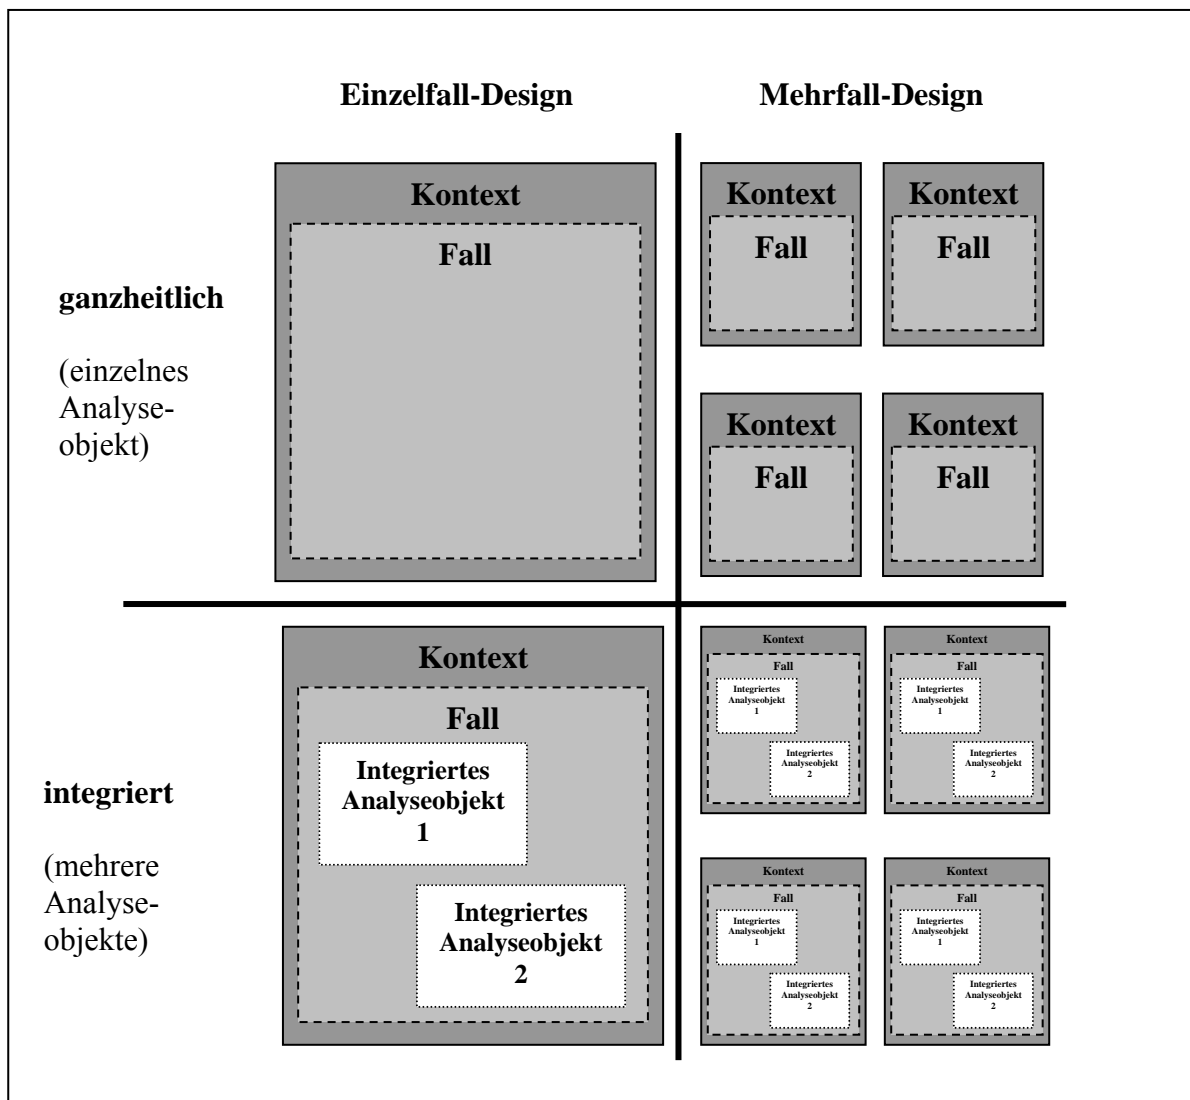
Einzelfall-Design

Mehrfall-Design

ganzheitlich

(einzelnes Analyseobjekt)

Kontext

Fall

Kontext

Fall

Kontext

Fall

Kontext

Fall

Kontext

Fall

integriert

(mehrere Analyseobjekte)

Kontext

Fall

Integriertes Analyseobjekt 1

Integriertes Analyseobjekt 2

Kontext

Fall

Integriertes Analyseobjekt 1

Integriertes Analyseobjekt 2

Kontext

Fall

Integriertes Analyseobjekt 1

Integriertes Analyseobjekt 2

Kontext

Fall

Integriertes Analyseobjekt 1

Integriertes Analyseobjekt 2

Kontext

Fall

Integriertes Analyseobjekt 1

Integriertes Analyseobjekt 2